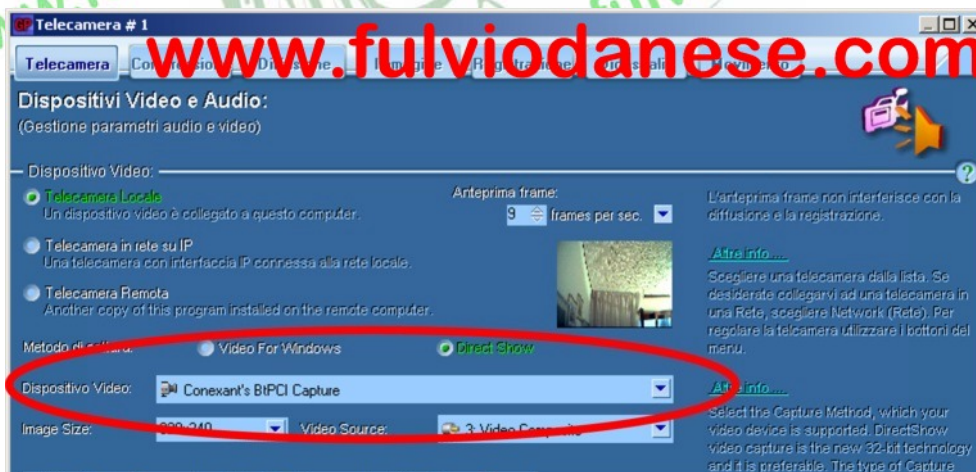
Telecamera # 1

www.fulviodanese.com

Telecamera | Co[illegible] | Di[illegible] | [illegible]magine | Re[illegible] | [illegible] | Movimento

Dispositivi Video e Audio:
(Gestione parametri audio e video)

Dispositivo Video:

Telecamera Locale
Un dispositivo video è collegato a questo computer.

Telecamera in rete su IP
Una telecamera con interfaccia IP connessa alla rete locale.

Telecamera Remota
Another copy of this program installed on the remote computer.

Anteprima frame:
9 frames per sec.

L'anteprima frame non interferisce con la diffusione e la registrazione.

Altre info....
Scegliere una telecamera dalla lista. Se desiderate collegarvi ad una telecamera in una Rete, scegliere Network (Rete). Per regolare la telcamera utilizzare i bottoni del menu.

Metodo di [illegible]: Video For Windows  Direct Show

Dispositivo Video: Conexant's BtPCI Capture

Altre info....
Select the Capture Method, which your video device is supported. DirectShow video capture is the new 32-bit technology and it is preferable. The type of Capture

Image Size: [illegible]  Video Source: 3: Video Composite